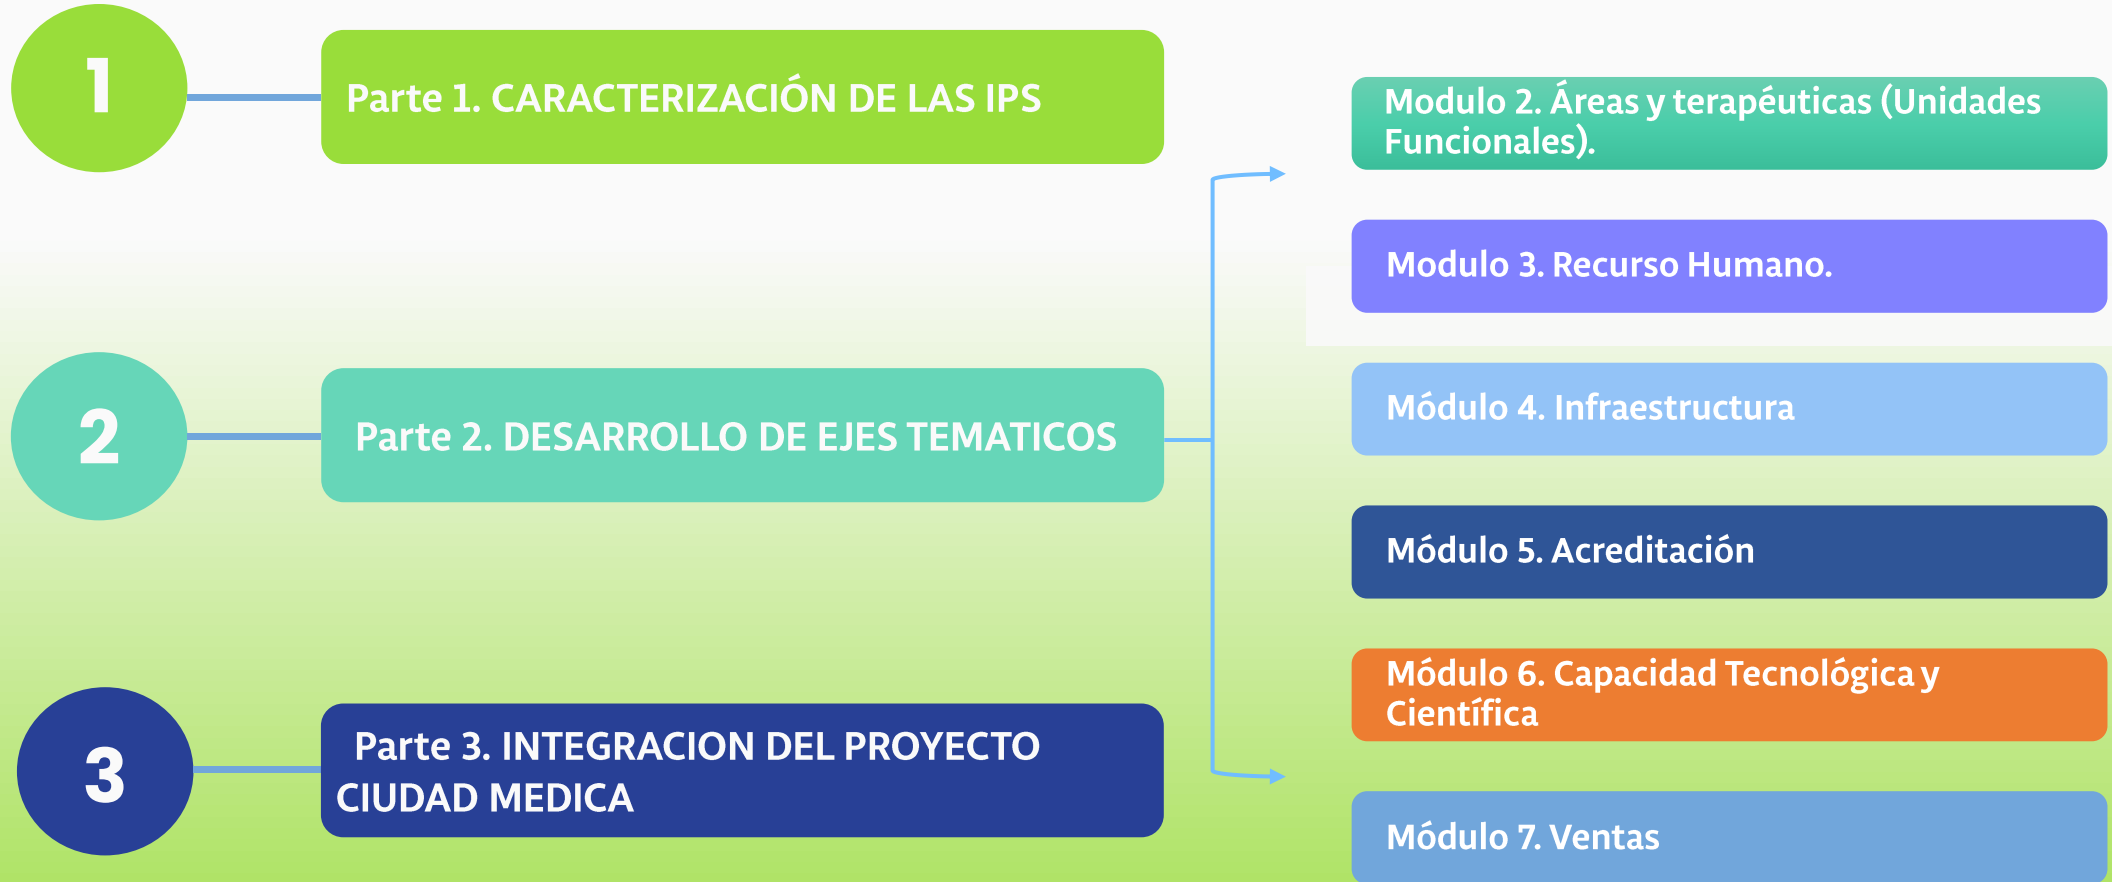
1

Parte 1. CARACTERIZACIÓN DE LAS IPS

2

Parte 2. DESARROLLO DE EJES TEMATICOS

3

Parte 3. INTEGRACION DEL PROYECTO CIUDAD MEDICA

Modulo 2. Áreas y terapéuticas (Unidades Funcionales).

Modulo 3. Recurso Humano.

Módulo 4. Infraestructura

Módulo 5. Acreditación

Módulo 6. Capacidad Tecnológica y Científica

Módulo 7. Ventas